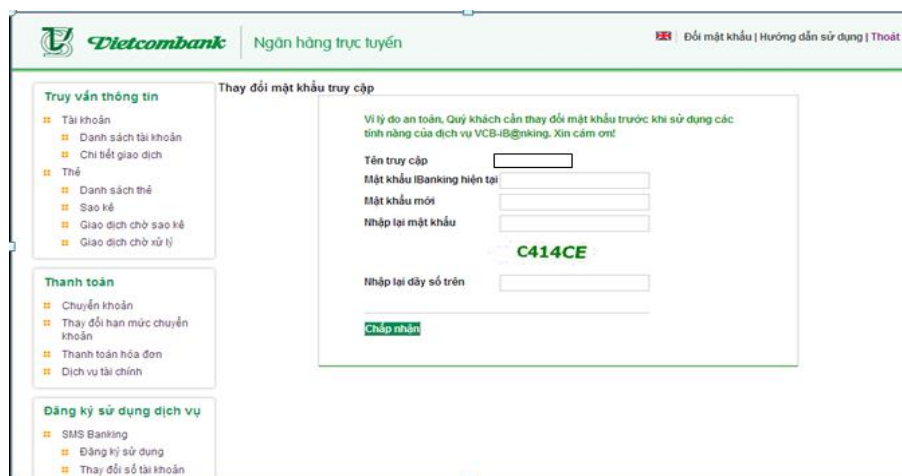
Vietcombank | Ngân hàng trực tuyến

Đổi mật khẩu | Hướng dẫn sử dụng | Thoát

Truy vấn thông tin
Tài khoản
Danh sách tài khoản
Chi tiết giao dịch
Thẻ
Danh sách thẻ
Sao kê
Giao dịch chờ sao kê
Giao dịch chờ xử lý

Thanh toán
Chuyển khoản
Thay đổi hạn mức chuyển khoản
Thanh toán hóa đơn
Dịch vụ tài chính

Đăng ký sử dụng dịch vụ
SMS Banking
Đăng ký sử dụng
Thay đổi số tài khoản

Thay đổi mật khẩu truy cập

Vì lý do an toàn, Quý khách cần thay đổi mật khẩu trước khi sử dụng các tính năng của dịch vụ VCB-iB@nking. Xin cám ơn!

Tên truy cập
Mật khẩu IBanking hiện tại
Mật khẩu mới
Nhập lại mật khẩu
C414CE
Nhập lại dãy số trên

Chấp nhận